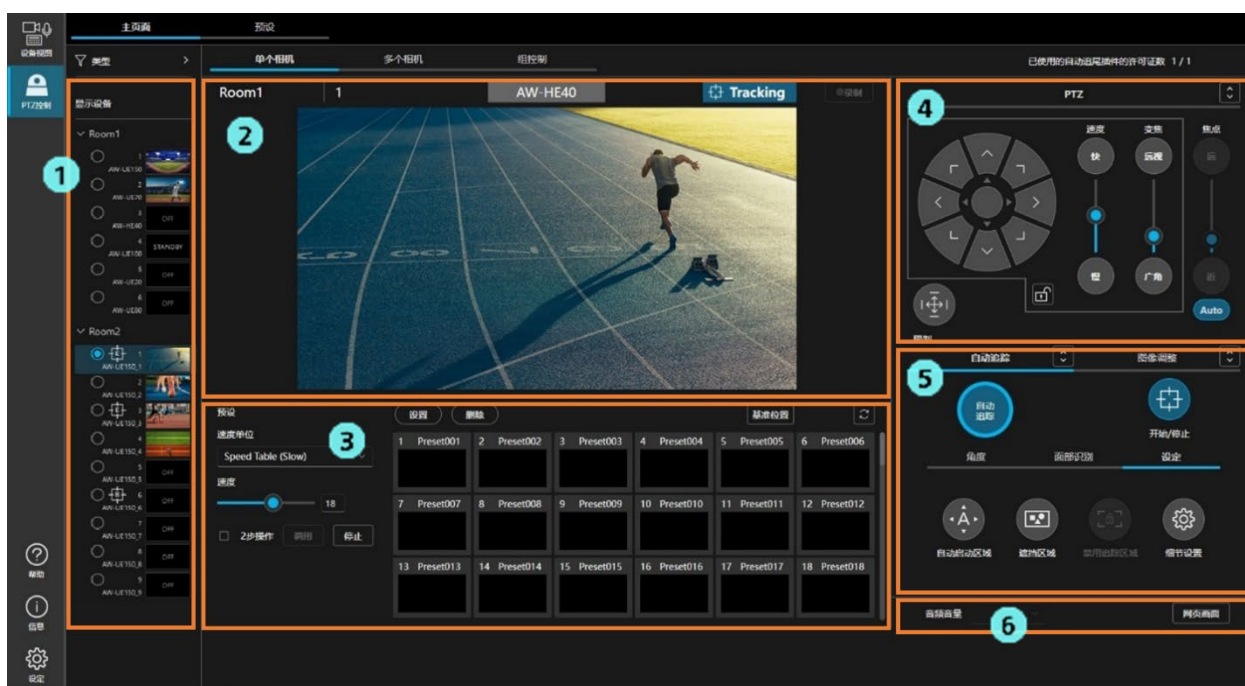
设备视图
PTZ控制
帮助
信息
设定

主页面
预设

类型
单个相机
多个相机
组控制
已使用的自动追尾插件的许可证数 1 / 1

1
显示设备
Room1
1 AW-UE150
2 AW-UE70
3 AW-HE40 OFF
4 AW-UE100 STANDBY
5 AW-UE20 OFF
6 AW-UE80 OFF
Room2
1 AW-UE150_1
2 AW-UE150_2
3 AW-UE150_3
4 AW-UE150_4
5 AW-UE150_5 OFF
6 AW-UE150_6 OFF
7 AW-UE150_7 OFF
8 AW-UE150_8 OFF
9 AW-UE150_9 OFF

2
Room1
1
AW-HE40
Tracking
录制

3
预设
设置
删除
基准位置
速度单位
Speed Table (Slow)
速度
18
2步操作
调用
停止
1 Preset001
2 Preset002
3 Preset003
4 Preset004
5 Preset005
6 Preset006
7 Preset007
8 Preset008
9 Preset009
10 Preset010
11 Preset011
12 Preset012
13 Preset013
14 Preset014
15 Preset015
16 Preset016
17 Preset017
18 Preset018

4
PTZ
速度
变焦
焦点
快
远摄
慢
广角
近
Auto
限制

5
自动追踪
图像调整
自动追踪
开始/停止
角度
面部识别
设定
自动启动区域
遮挡区域
禁用追踪区域
细节设置

6
音频音量
网页画面